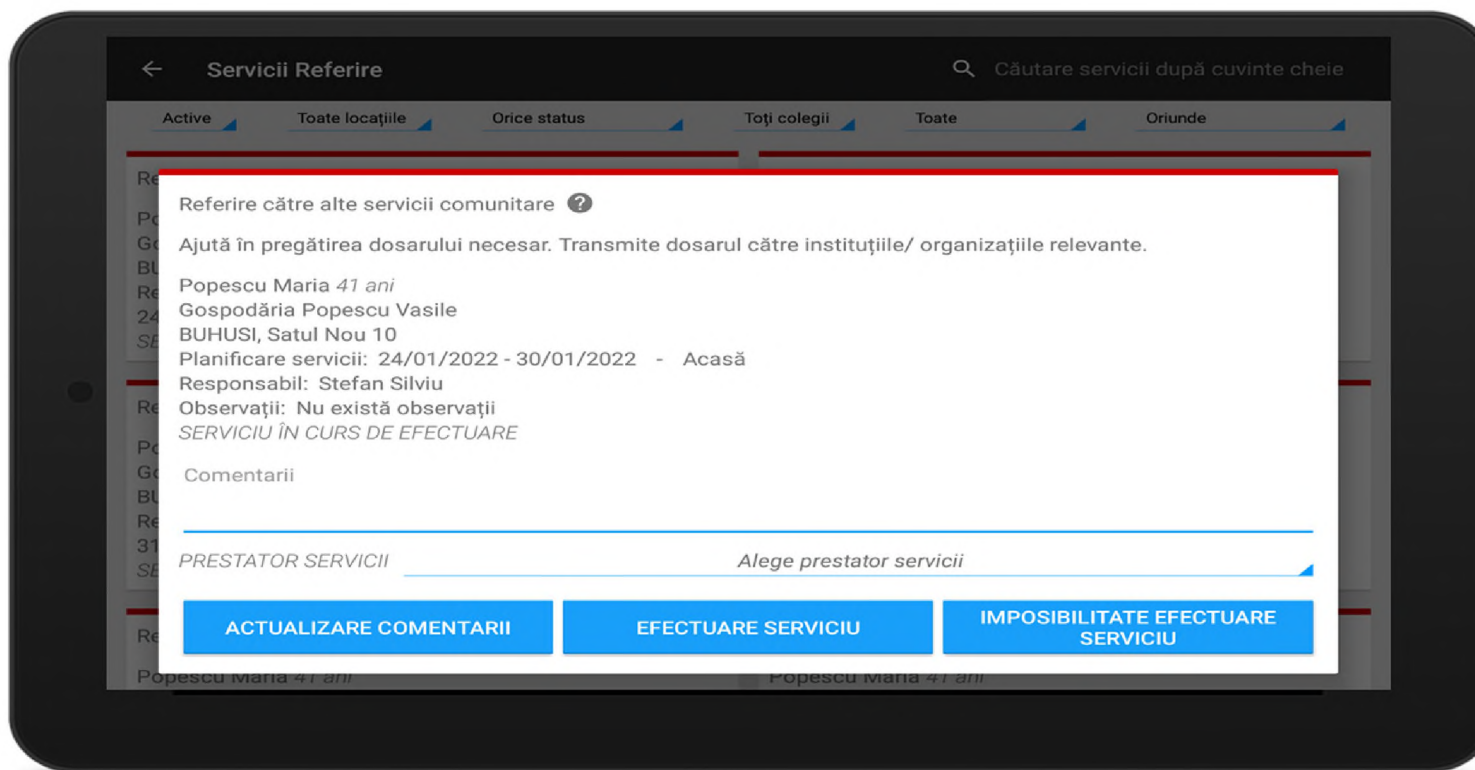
Servicii Referire

Căutare servicii după cuvinte cheie

Active | Toate locațiile | Orice status | Toți colegii | Toate | Oriunde

Referire către alte servicii comunitare

Ajută în pregătirea dosarului necesar. Transmite dosarul către instituțiile/ organizațiile relevante.

Popescu Maria 41 ani
Gospodăria Popescu Vasile
BUHUSI, Satul Nou 10
Planificare servicii: 24/01/2022 - 30/01/2022 - Acasă
Responsabil: Stefan Silviu
Observații: Nu există observații
SERVICIU ÎN CURS DE EFECTUARE

Comentarii

PRESTATOR SERVICII
Alege prestator servicii

ACTUALIZARE COMENTARII
EFECTUARE SERVICIU
IMPOSIBILITATE EFECTUARE SERVICIU

Popescu Maria 41 ani
Popescu Maria 41 ani